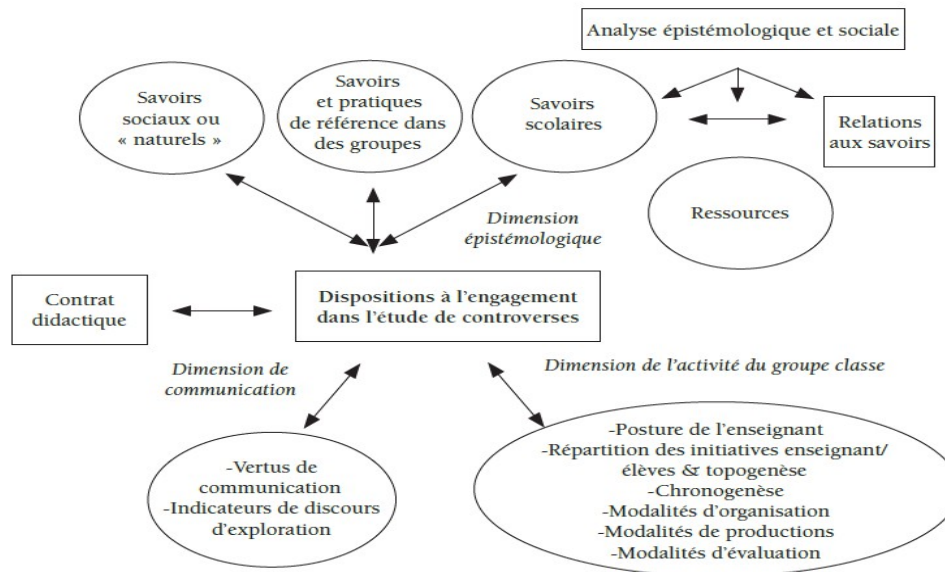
Analyse épistémologique et sociale

Savoirs sociaux ou « naturels »

Savoirs et pratiques de référence dans des groupes

Savoirs scolaires

Relations aux savoirs

Ressources

Dimension épistémologique

Contrat didactique

Dispositions à l'engagement dans l'étude de controverses

Dimension de communication

Dimension de l'activité du groupe classe

-Vertus de communication
-Indicateurs de discours d'exploration

-Posture de l'enseignant
-Répartition des initiatives enseignant/ élèves & topogenèse
-Chronogenèse
-Modalités d'organisation
-Modalités de productions
-Modalités d'évaluation